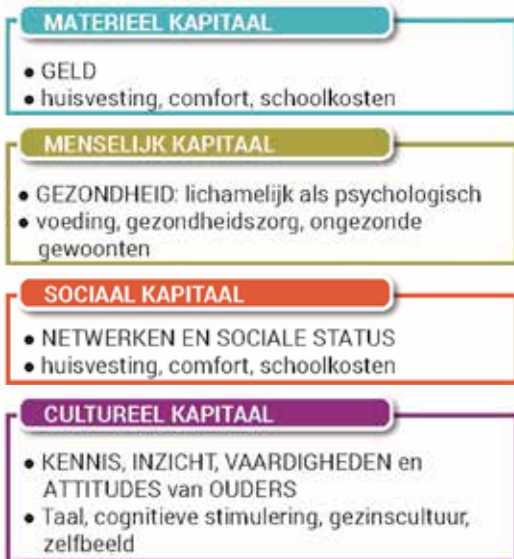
MATERIEEL KAPITAAL

• GELD
• huisvesting, comfort, schoolkosten

MENSELIJK KAPITAAL

• GEZONDHEID: lichamelijk als psychologisch
• voeding, gezondheidszorg, ongezonde gewoonten

SOCIAAL KAPITAAL

• NETWERKEN EN SOCIALE STATUS
• huisvesting, comfort, schoolkosten

CULTUREEL KAPITAAL

• KENNIS, INZICHT, VAARDIGHEDEN en ATTITUDES van OUDERS
• Taal, cognitieve stimulering, gezinscultuur, zelfbeeld